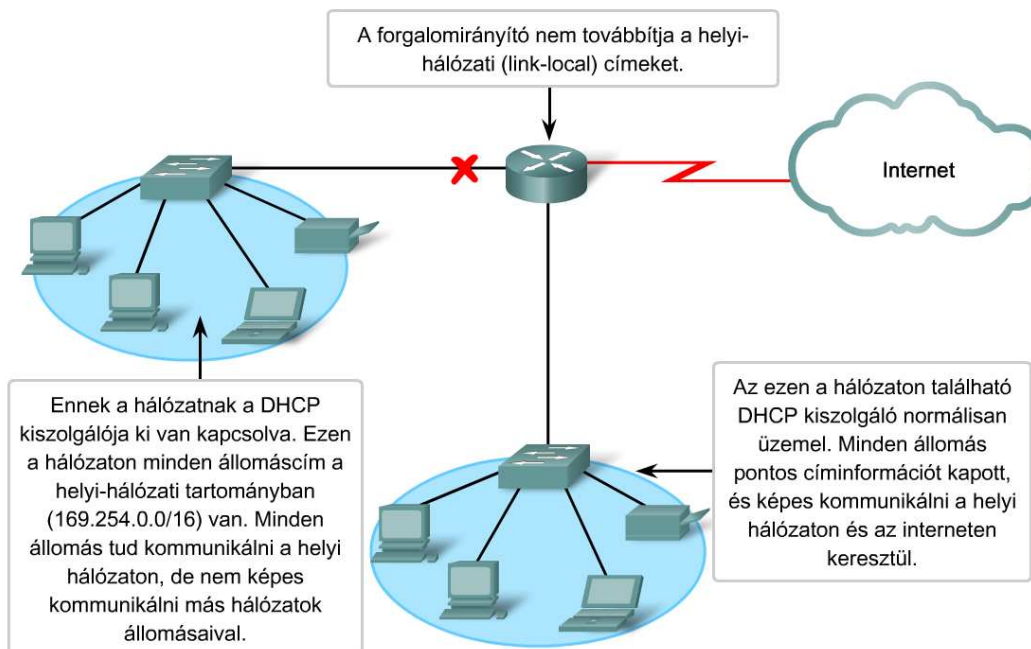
A forgalomirányító nem továbbítja a helyi-hálózati (link-local) címeket.

Internet

Ennek a hálózatnak a DHCP kiszolgálója ki van kapcsolva. Ezen a hálózaton minden állomáscím a helyi-hálózati tartományban (169.254.0.0/16) van. Minden állomás tud kommunikálni a helyi hálózaton, de nem képes kommunikálni más hálózatok állomásaival.

Az ezen a hálózaton található DHCP kiszolgáló normálisan üzemel. Minden állomás pontos címinformációt kapott, és képes kommunikálni a helyi hálózaton és az interneten keresztül.